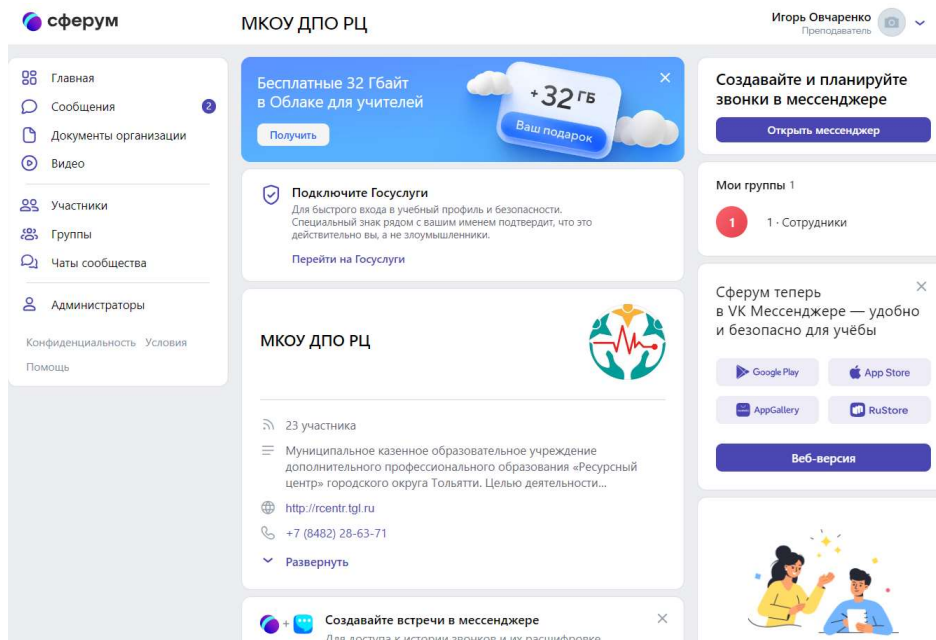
сферум

МКОУ ДПО РЦ

Игорь Овчаренко
Преподаватель

Главная
Сообщения 2
Документы организации
Видео
Участники
Группы
Чаты сообщества
Администраторы

Конфиденциальность Условия
Помощь

Бесплатные 32 Гбайт в Облаке для учителей
Получить
+32 ГБ
Ваш подарок

Подключите Госуслуги
Для быстрого входа в учебный профиль и безопасности. Специальный знак рядом с вашим именем подтвердит, что это действительно вы, а не злоумышленники.
Перейти на Госуслуги

МКОУ ДПО РЦ

23 участника
Муниципальное казенное образовательное учреждение дополнительного профессионального образования «Ресурсный центр» городского округа Тольятти. Целью деятельности...
http://rcentr.tgl.ru
+7 (8482) 28-63-71
Развернуть

Создавайте встречи в мессенджере
Для доступа к истории звонков и их расшифровке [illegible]

Создавайте и планируйте звонки в мессенджере
Открыть мессенджер

Мои группы 1
1 · Сотрудники

Сферум теперь в VK Мессенджере — удобно и безопасно для учёбы
Google Play
App Store
AppGallery
RuStore
Веб-версия